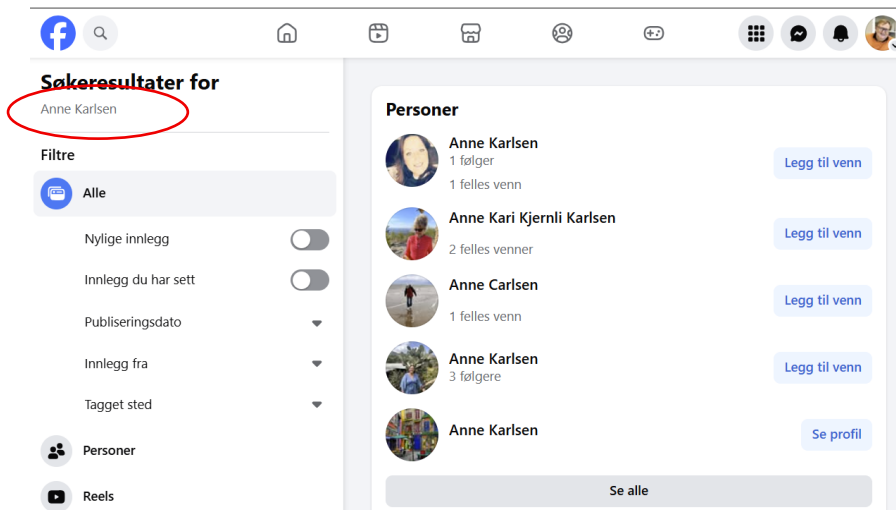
Søkeresultater for
Anne Karlsen

Filtre

Alle

Nylige innlegg

Innlegg du har sett

Publiseringsdato

Innlegg fra

Tagget sted

Personer

Reels

Personer

Anne Karlsen
1 følger
1 felles venn
Legg til venn

Anne Kari Kjernli Karlsen
2 felles venner
Legg til venn

Anne Carlsen
1 felles venn
Legg til venn

Anne Karlsen
3 følgere
Legg til venn

Anne Karlsen
Se profil

Se alle